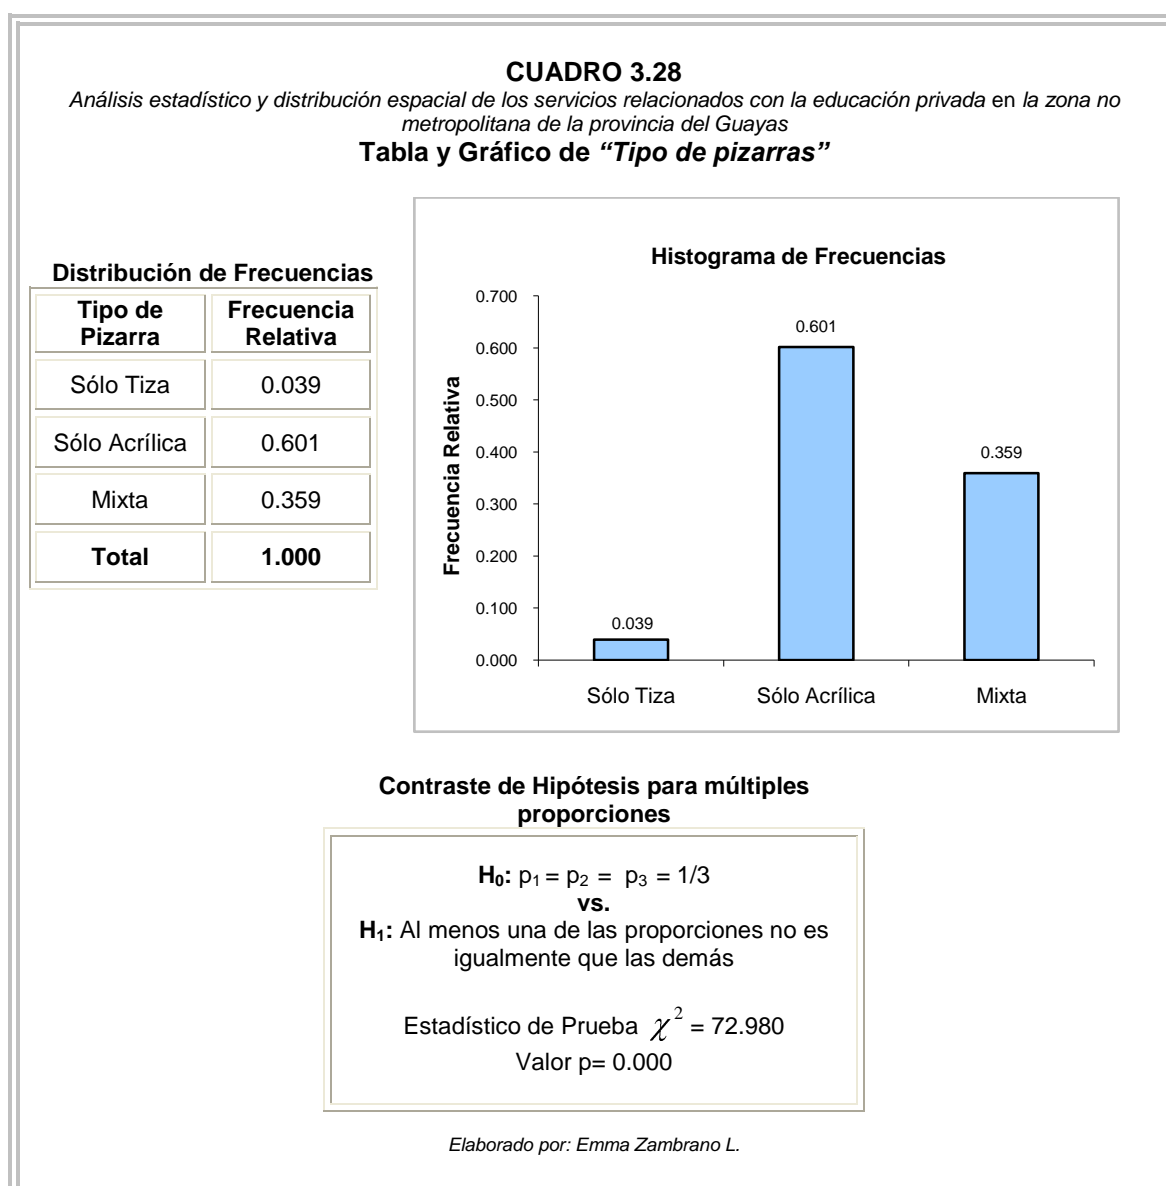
CUADRO 3.28

Análisis estadístico y distribución espacial de los servicios relacionados con la educación privada en la zona no metropolitana de la provincia del Guayas

Tabla y Gráfico de "Tipo de pizarras"

Distribución de Frecuencias

| Tipo de Pizarra | Frecuencia Relativa |
|---|---|
| Sólo Tiza | 0.039 |
| Sólo Acrílica | 0.601 |
| Mixta | 0.359 |
| Total | 1.000 |

Histograma de Frecuencias

Frecuencia Relativa

0.700
0.600
0.500
0.400
0.300
0.200
0.100
0.000

0.039
0.601
0.359

Sólo Tiza
Sólo Acrílica
Mixta

Contraste de Hipótesis para múltiples proporciones

$H_0$: $p_1 = p_2 = p_3 = 1/3$
vs.
$H_1$: Al menos una de las proporciones no es igualmente que las demás

Estadístico de Prueba $\chi^2$ = 72.980
Valor p= 0.000

Elaborado por: Emma Zambrano L.